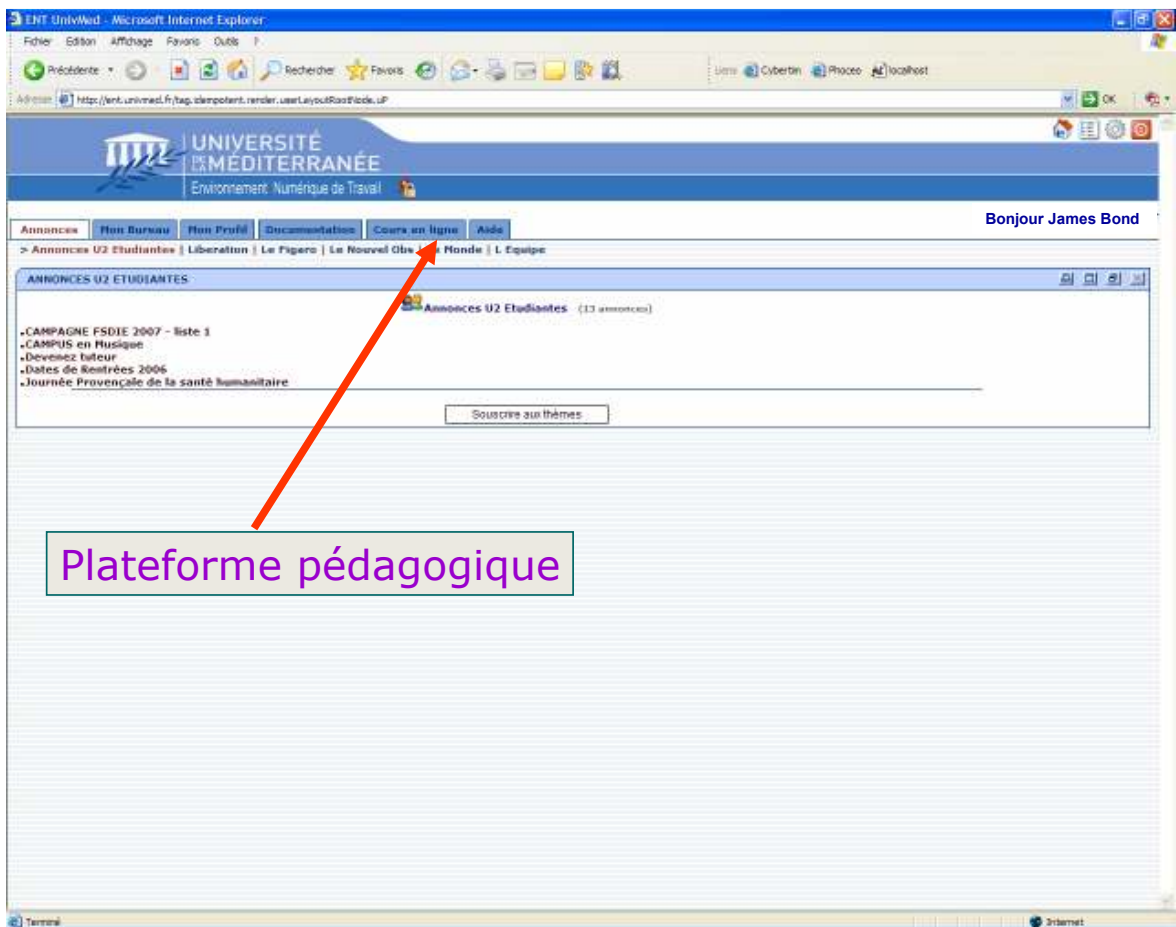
ENT UnivMed - Microsoft Internet Explorer

Fichier Edition Affichage Favoris Outils ?

Précédente Rechercher Favoris

Liens Cybertin Phoceo localhost

Adresse http://ent.univmed.fr/tag.idempotent.render.userLayoutRootNode.uP

OK

UNIVERSITÉ DE LA MÉDITERRANÉE

Environnement Numérique de Travail

Bonjour James Bond

Annonces | Mon Bureau | Mon Profil | Documentation | Cours en ligne | Aide

> Annonces U2 Etudiantes | Liberation | Le Figaro | Le Nouvel Obs | Le Monde | L Equipe

ANNONCES U2 ETUDIANTES

Annonces U2 Etudiantes (13 annonces)

-CAMPAGNE FSDIE 2007 - liste 1
-CAMPUS en Musique
-Devenez tuteur
-Dates de Rentrées 2006
-Journée Provençale de la santé humanitaire

Souscrire aux thèmes

Plateforme pédagogique

Terminé

Internet